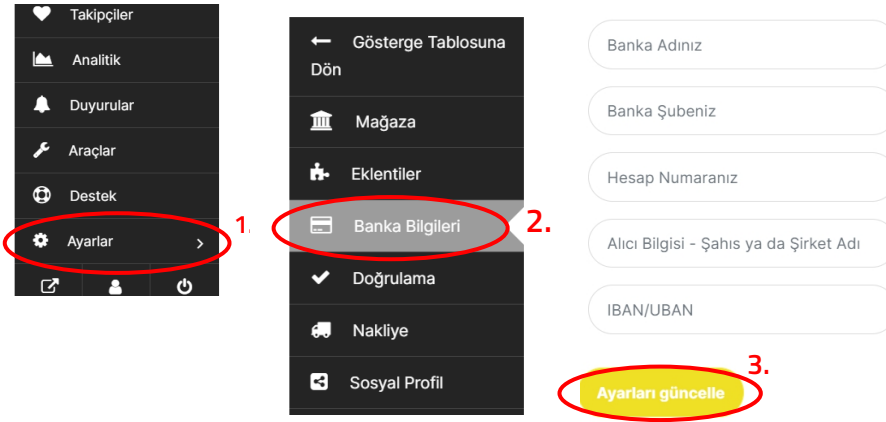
Takipçiler
Analitik
Duyurular
Araçlar
Destek
Ayarlar
1.

Gösterge Tablosuna Dön
Mağaza
Eklentiler
Banka Bilgileri
2.
Doğrulama
Nakliye
Sosyal Profil

Banka Adınız
Banka Şubeniz
Hesap Numaranız
Alıcı Bilgisi - Şahıs ya da Şirket Adı
IBAN/UBAN
3.
Ayarları güncelle